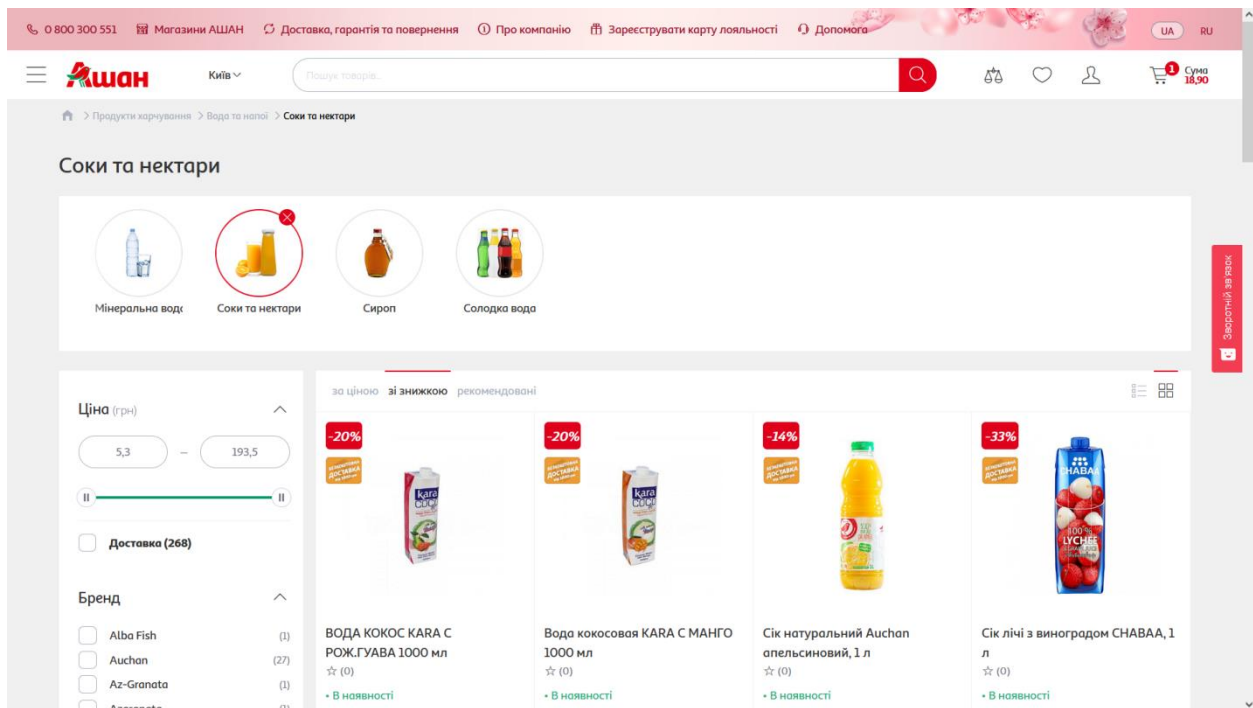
0 800 300 551 Магазини АШАН Доставка, гарантія та повернення Про компанію Зареєструвати карту лояльності Допомога UA RU

Ашан Київ Пошук товарів 1 Сума 18,90

> Продукти харчування > Вода та напої > Соки та нектари

Соки та нектари

Мінеральна вод( Соки та нектари Сироп Солодка вода

Зворотній зв'язок

за ціною зі знижкою рекомендовані

Ціна (грн)
5,3 – 193,5

Доставка (268)

Бренд
Alba Fish (1)
Auchan (27)
Az-Granata (1)

-20%
ВОДА КОКОС KARA C РОЖ.ГУАВА 1000 мл
☆ (0)
• В наявності

-20%
Вода кокосовая KARA C МАНГО 1000 мл
☆ (0)
• В наявності

-14%
Сік натуральний Auchan апельсиновий, 1 л
☆ (0)
• В наявності

-33%
Сік лічі з виноградом CHABAA, 1 л
☆ (0)
• В наявності